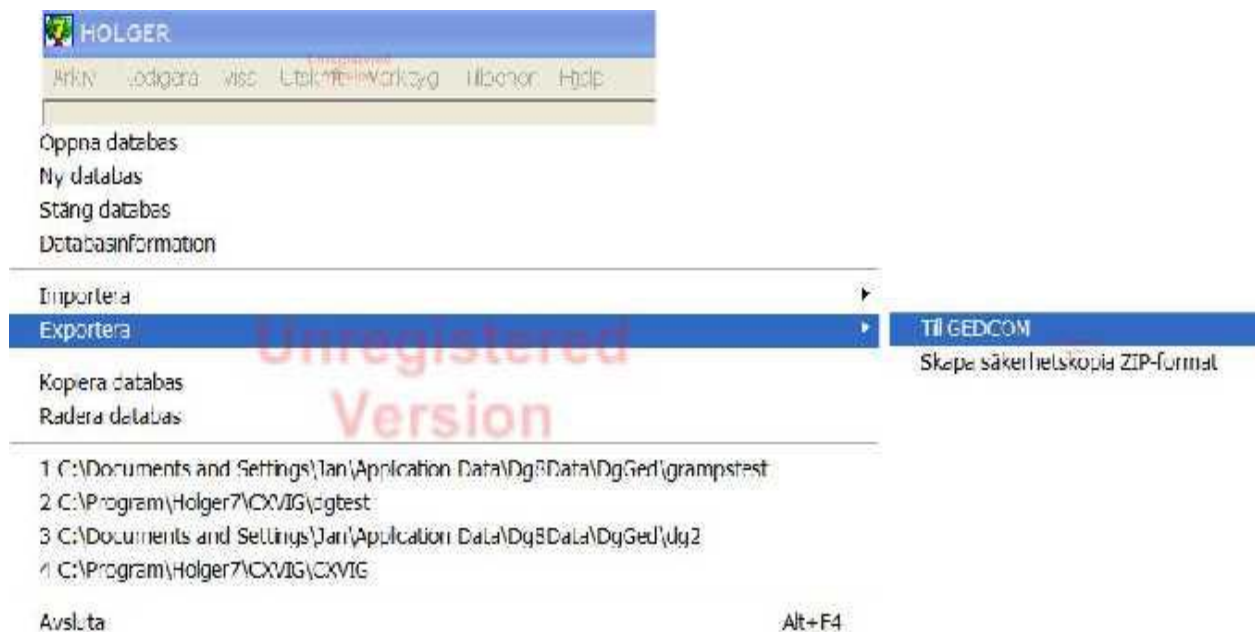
HOLGER

Arkiv Redigera Visa Utskrift Verktyg Tillbehör Hjälp

Oppna databas
Ny databas
Stäng databas
Databasinformation

Importera
Exportera

Till GEDCOM
Skapa säkerhetskopia ZIP-format

Unregistered Version

Kopera databas
Radera databas

1 C:\Documents and Settings\Jan\Application Data\Dg8Data\DgGed\grampstest
2 C:\Program\Holger7\CXVIG\dgtest
3 C:\Documents and Settings\Jan\Application Data\Dg8Data\DgGed\dg2
4 C:\Program\Holger7\CXVIG\CXVIG

Avsluta Alt+F4